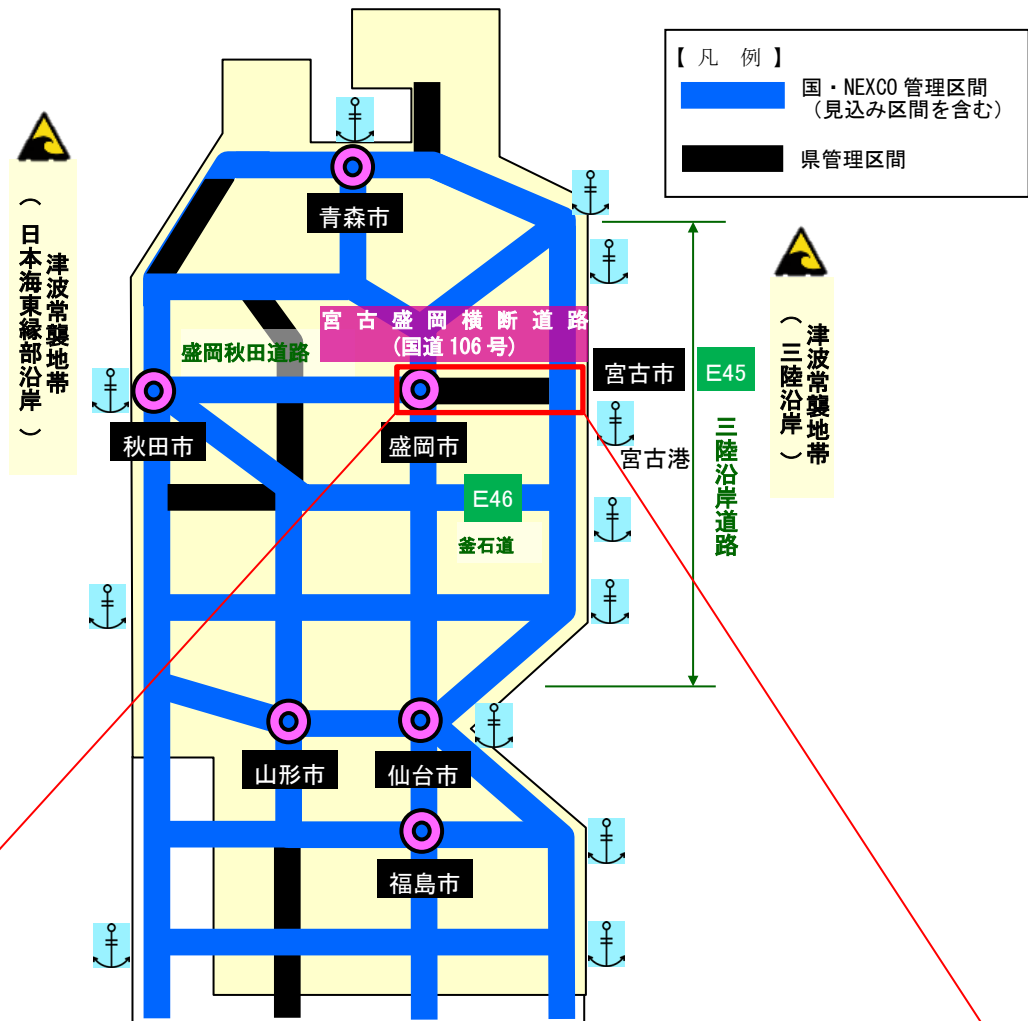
【凡　例】
国・NEXCO 管理区間
（見込み区間を含む）
県管理区間

津波常襲地帯
（日本海東縁部沿岸）

津波常襲地帯
（三陸沿岸）

青森市
宮古盛岡横断道路
（国道 106 号）
盛岡秋田道路
宮古市
E45
秋田市
盛岡市
宮古港
三陸沿岸道路
E46
釜石道
山形市
仙台市
福島市